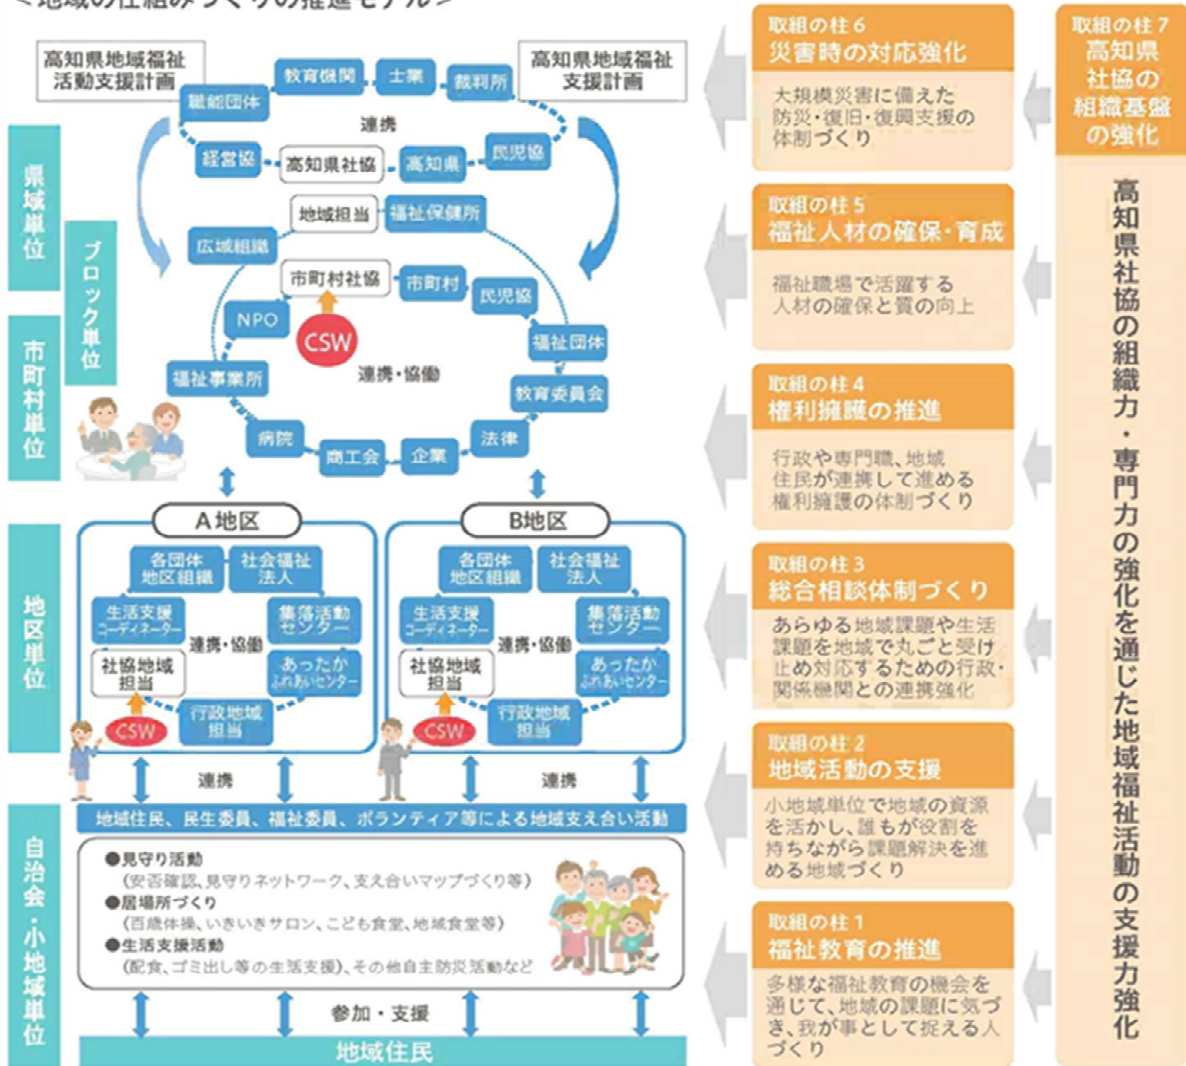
＜地域の仕組みづくりの推進モデル＞

高知県地域福祉活動支援計画

高知県地域福祉支援計画

県域単位

ブロック単位

市町村単位

職能団体 教育機関 士業 裁判所

連携

経営協 高知県社協 高知県 民児協

地域担当 福祉保健所

広域組織

市町村社協 市町村 民児協

NPO CSW 福祉団体

福祉事業所 連携・協働 教育委員会

病院 商工会 企業 法律

地区単位

A地区

各団体地区組織 社会福祉法人

生活支援コーディネーター 連携・協働 集落活動センター

社協地域担当 あったかふれあいセンター

CSW 行政地域担当

B地区

各団体地区組織 社会福祉法人

生活支援コーディネーター 連携・協働 集落活動センター

社協地域担当 あったかふれあいセンター

CSW 行政地域担当

連携 連携

自治会・小地域単位

地域住民、民生委員、福祉委員、ボランティア等による地域支え合い活動

●見守り活動
（安否確認、見守りネットワーク、支え合いマップづくり等）
●居場所づくり
（百歳体操、いきいきサロン、こども食堂、地域食堂等）
●生活支援活動
（配食、ゴミ出し等の生活支援）、その他自主防災活動など

参加・支援

地域住民

取組の柱 6
災害時の対応強化
大規模災害に備えた防災・復旧・復興支援の体制づくり

取組の柱 5
福祉人材の確保・育成
福祉職場で活躍する人材の確保と質の向上

取組の柱 4
権利擁護の推進
行政や専門職、地域住民が連携して進める権利擁護の体制づくり

取組の柱 3
総合相談体制づくり
あらゆる地域課題や生活課題を地域で丸ごと受け止め対応するための行政・関係機関との連携強化

取組の柱 2
地域活動の支援
小地域単位で地域の資源を活かし、誰もが役割を持ちながら課題解決を進める地域づくり

取組の柱 1
福祉教育の推進
多様な福祉教育の機会を通じて、地域の課題に気づき、我が事として捉える人づくり

取組の柱 7
高知県社協の組織基盤の強化

高知県社協の組織力・専門力の強化を通じた地域福祉活動の支援力強化